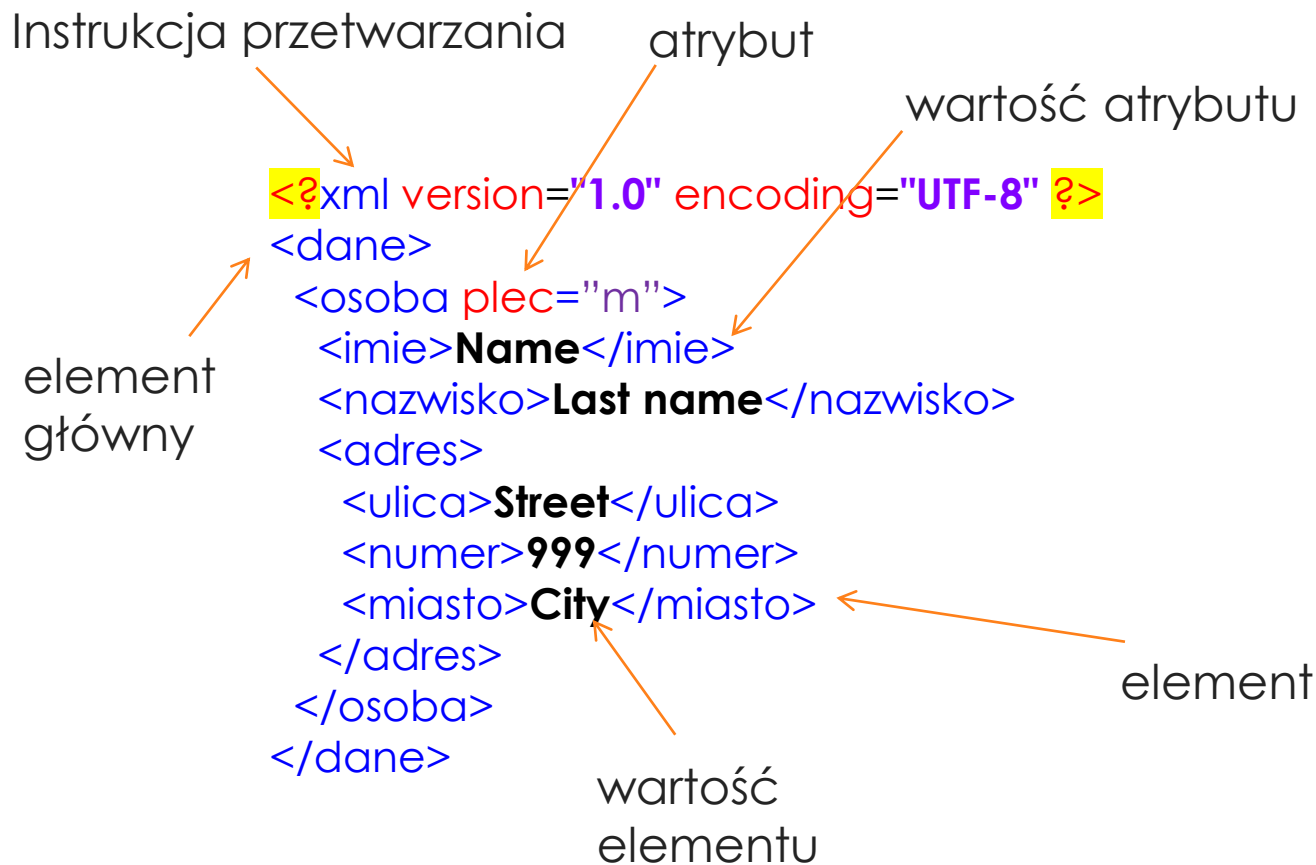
Instrukcja przetwarzania

atrybut

wartość atrybutu

<?xml version="1.0" encoding="UTF-8" ?>
<dane>
<osoba plec=”m”>
<imie>Name</imie>
<nazwisko>Last name</nazwisko>
<adres>
<ulica>Street</ulica>
<numer>999</numer>
<miasto>City</miasto>
</adres>
</osoba>
</dane>

element główny

element

wartość elementu